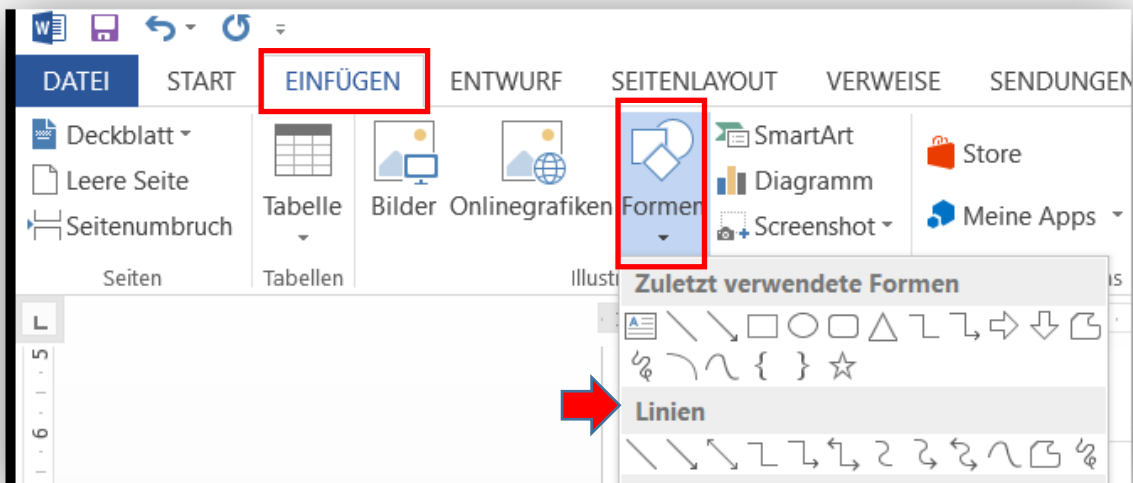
DATEI START EINFÜGEN ENTWURF SEITENLAYOUT VERWEISE SENDUNGEN

Deckblatt
Leere Seite
Seitenumbruch
Seiten

Tabelle
Tabellen

Bilder Onlinegrafiken Formen
Illustr

SmartArt
Diagramm
Screenshot

Store
Meine Apps

Zuletzt verwendete Formen

Linien

5
6